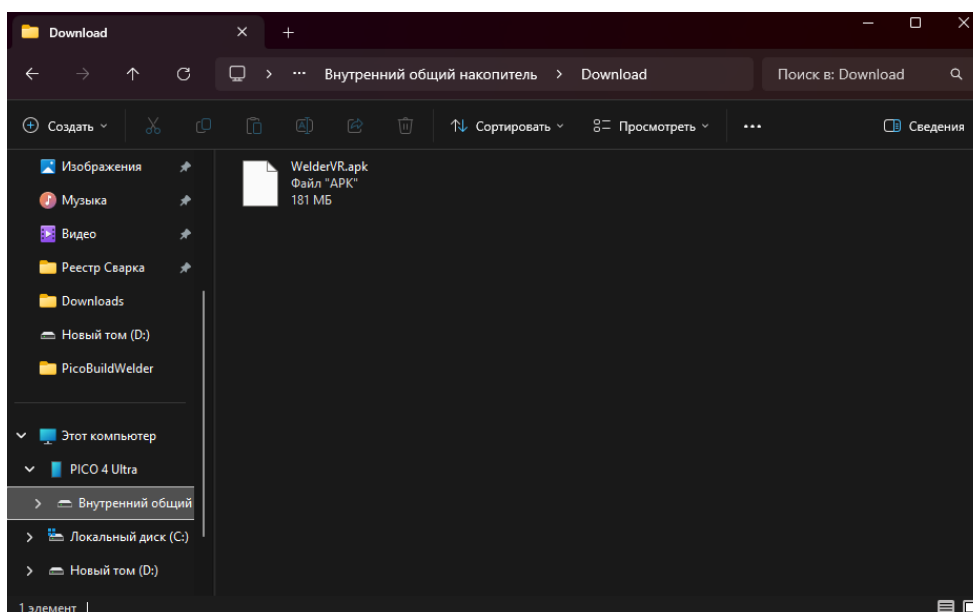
Download
+
Внутренний общий накопитель > Download
Поиск в: Download
Создать
Сортировать
Просмотреть
•••
Сведения
Изображения
Музыка
Видео
Реестр Сварка
Downloads
Новый том (D:)
PicoBuildWelder
Этот компьютер
PICO 4 Ultra
Внутренний общий
Локальный диск (C:)
Новый том (D:)
WelderVR.apk
Файл "APK"
181 МБ
1 элемент |